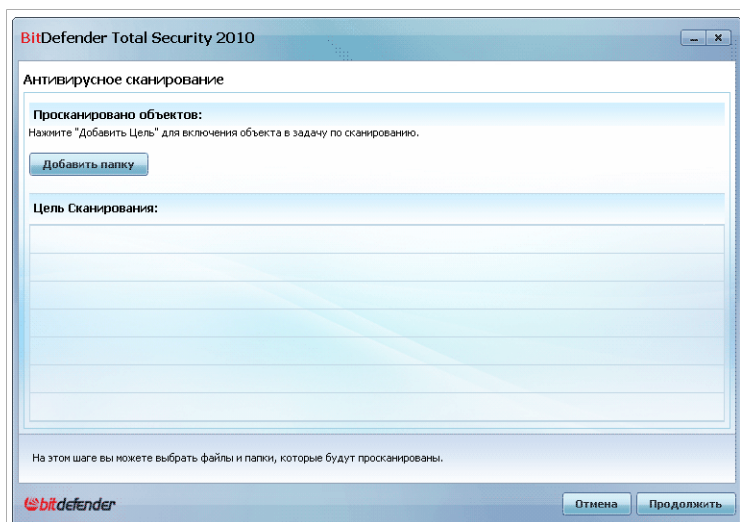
BitDefender Total Security 2010

Антивирусное сканирование

Просканировано объектов:

Нажмите "Добавить Цель" для включения объекта в задачу по сканированию.

Добавить папку

Цель Сканирования:

На этом шаге вы можете выбрать файлы и папки, которые будут просканированы.

bitdefender

Отмена

Продолжить